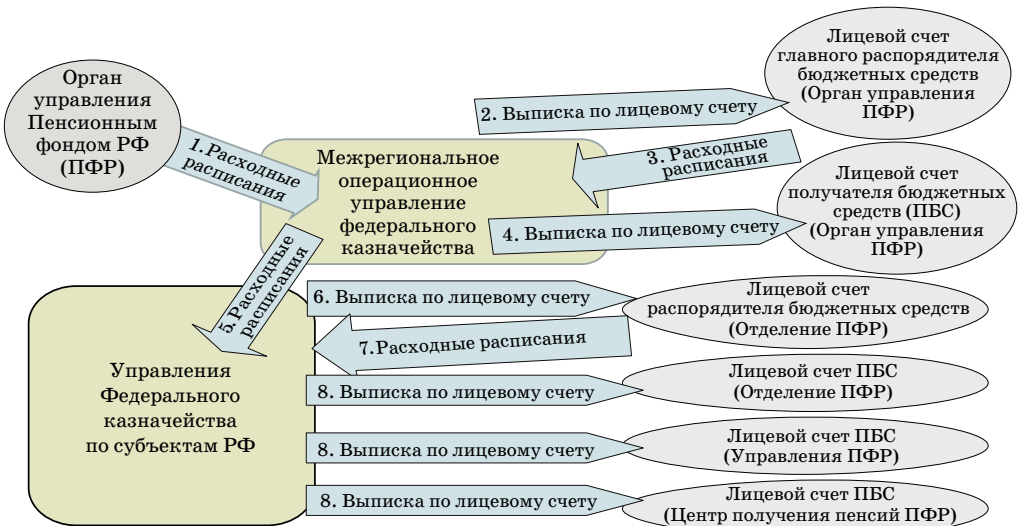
Орган управления Пенсионным фондом РФ (ПФР)

1. Расходные расписания

Межрегиональное операционное управление федерального казначейства

2. Выписка по лицевому счету

Лицевой счет главного распорядителя бюджетных средств (Орган управления ПФР)

3. Расходные расписания

Лицевой счет получателя бюджетных средств (ПБС) (Орган управления ПФР)

4. Выписка по лицевому счету

5. Расходные расписания

Управления Федерального казначейства по субъектам РФ

6. Выписка по лицевому счету

Лицевой счет распорядителя бюджетных средств (Отделение ПФР)

7. Расходные расписания

8. Выписка по лицевому счету

Лицевой счет ПБС (Отделение ПФР)

8. Выписка по лицевому счету

Лицевой счет ПБС (Управления ПФР)

8. Выписка по лицевому счету

Лицевой счет ПБС (Центр получения пенсий ПФР)